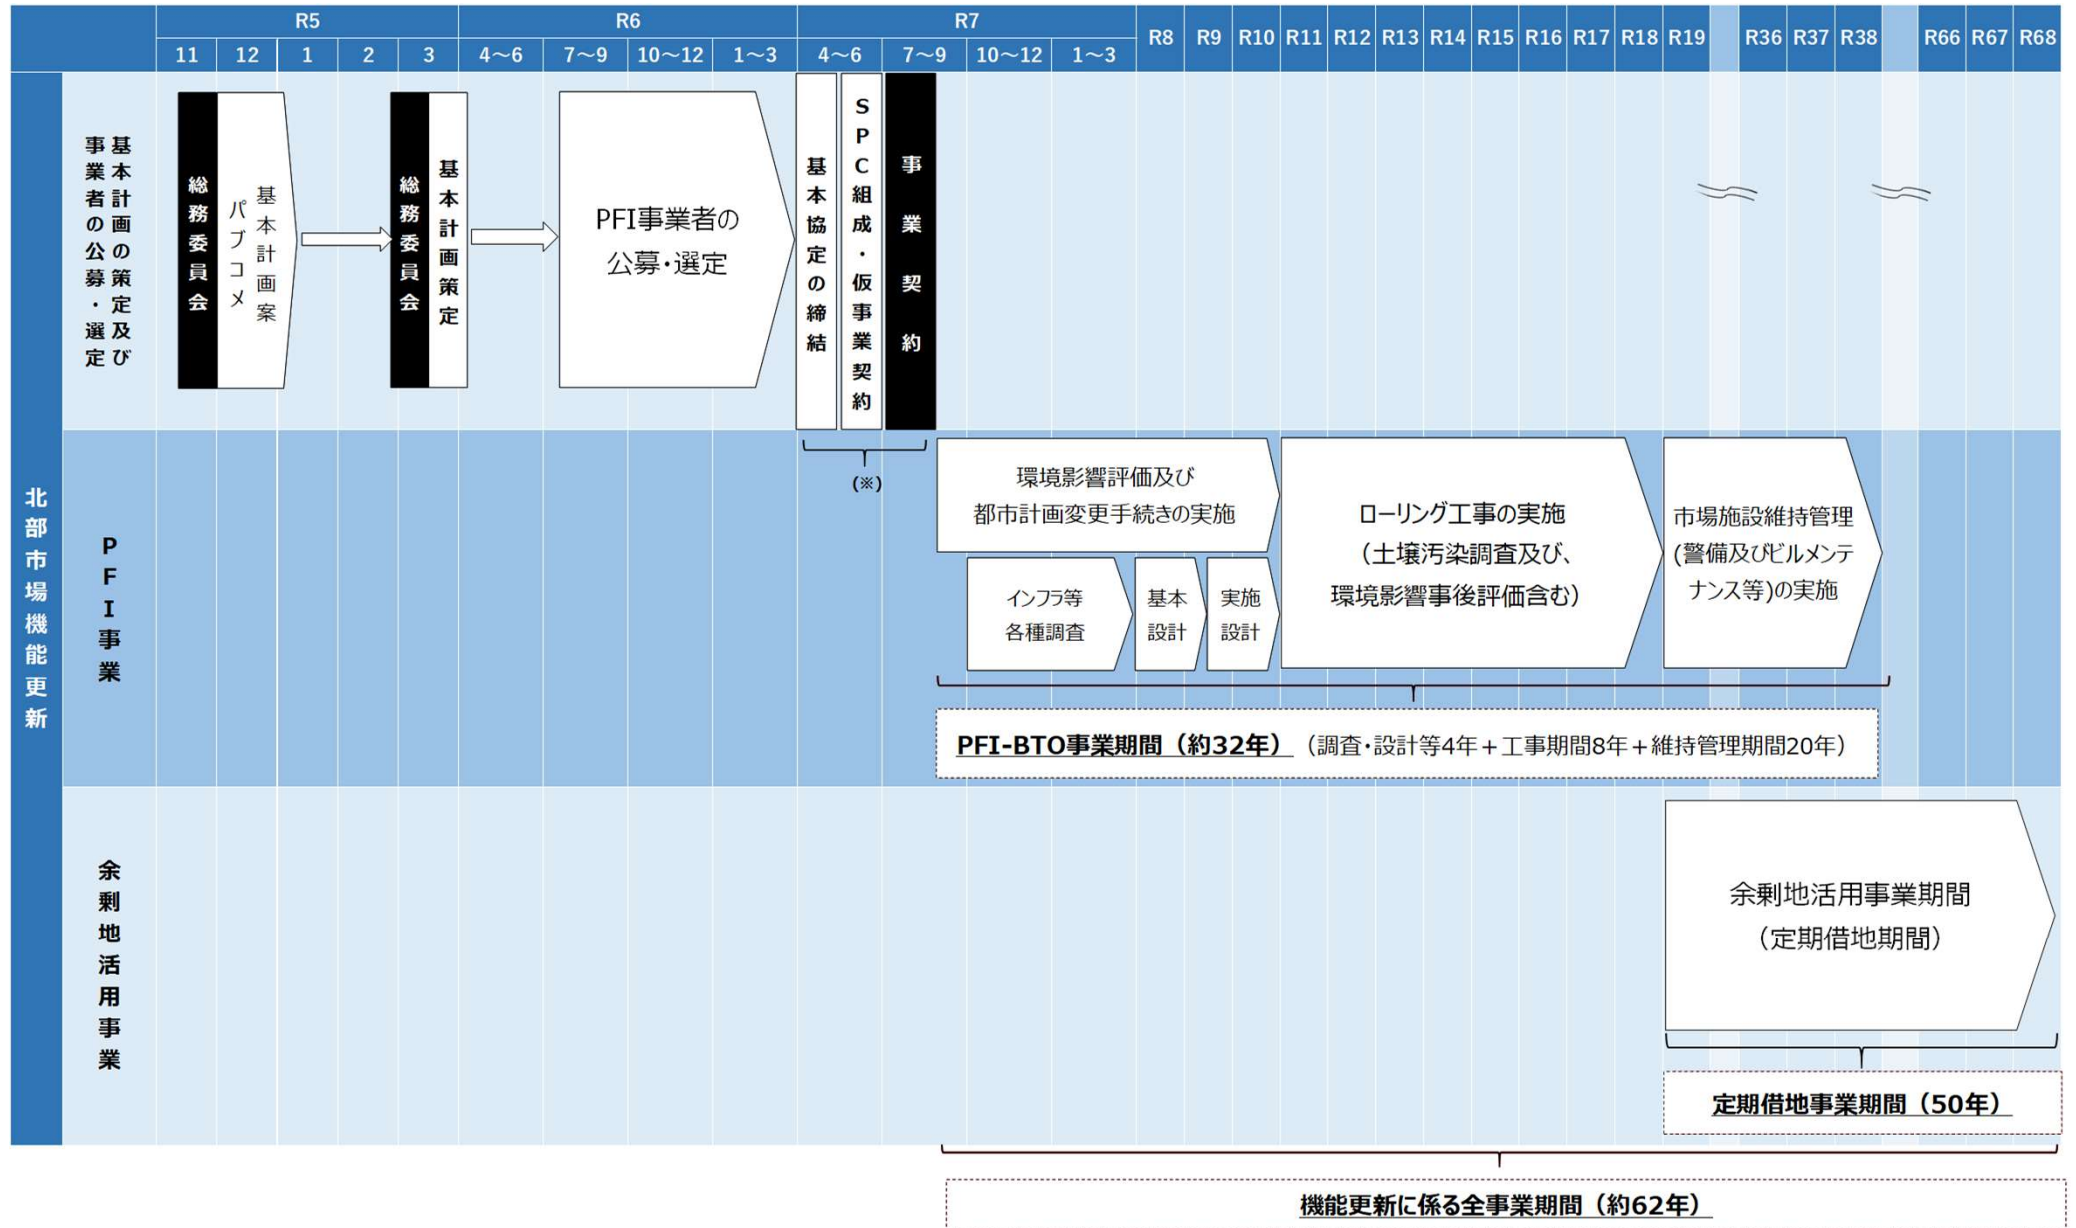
| | R5 | | | | | R6 | | | | R7 | | | | R8 | R9 | R10 | R11 | R12 | R13 | R14 | R15 | R16 | R17 | R18 | R19 | | R36 | R37 | R38 | | R66 | R67 | R68 |
|---|---|---|---|---|---|---|---|---|---|---|---|---|---|---|---|---|---|---|---|---|---|---|---|---|---|---|---|---|---|---|---|---|---|
| | 11 | 12 | 1 | 2 | 3 | 4~6 | 7~9 | 10~12 | 1~3 | 4~6 | 7~9 | 10~12 | 1~3 | | | | | | | | | | | | | | | | | | | | |

北部市場機能更新

基本計画の策定及び事業者の公募・選定

総務委員会

基本計画案パブコメ

総務委員会

基本計画策定

PFI事業者の公募・選定

基本協定の締結

SPC組成・仮事業契約

事業契約

(※)

PFI事業

環境影響評価及び都市計画変更手続きの実施

インフラ等各種調査

基本設計

実施設計

ローリング工事の実施(土壌汚染調査及び、環境影響事後評価含む)

市場施設維持管理(警備及びビルメンテナンス等)の実施

PFI-BTO事業期間(約32年) (調査・設計等4年+工事期間8年+維持管理期間20年)

余剰地活用事業

余剰地活用事業期間(定期借地期間)

定期借地事業期間(50年)

機能更新に係る全事業期間(約62年)